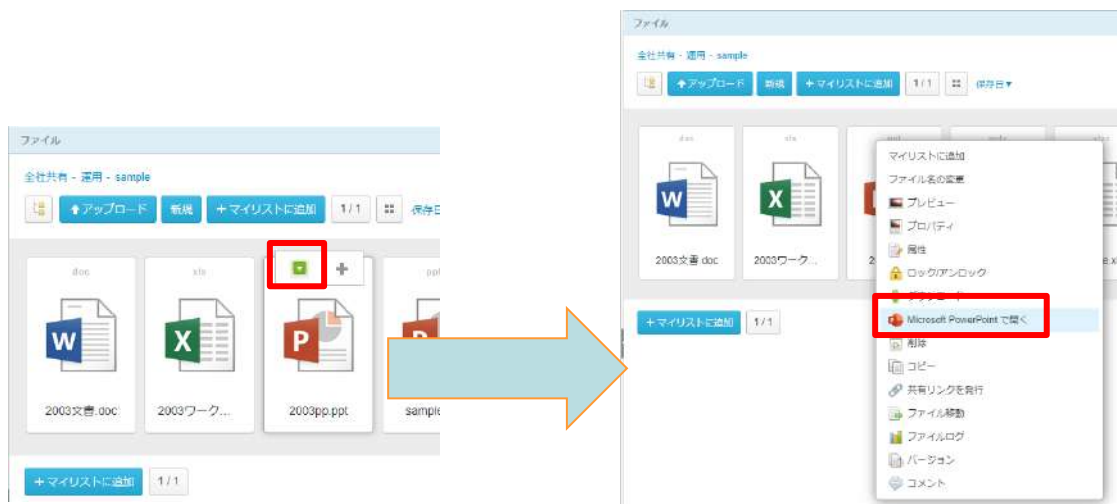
ファイル

全社共有 - 運用 - sample

アップロード 新規 + マイリストに追加 1 / 1 保存日

doc xls ppt ppt

W X P P

2003文書.doc 2003ワーク... 2003pp.ppt sample

+ マイリストに追加 1 / 1

ファイル

全社共有 - 運用 - sample

アップロード 新規 + マイリストに追加 1 / 1 保存日▼

doc xls

W X

2003文書.doc 2003ワーク...

+ マイリストに追加 1 / 1

マイリストに追加
ファイル名の変更
プレビュー
プロパティ
属性
ロック/アンロック
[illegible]
Microsoft PowerPoint で開く
削除
コピー
共有リンクを発行
ファイル移動
ファイルログ
バージョン
コメント